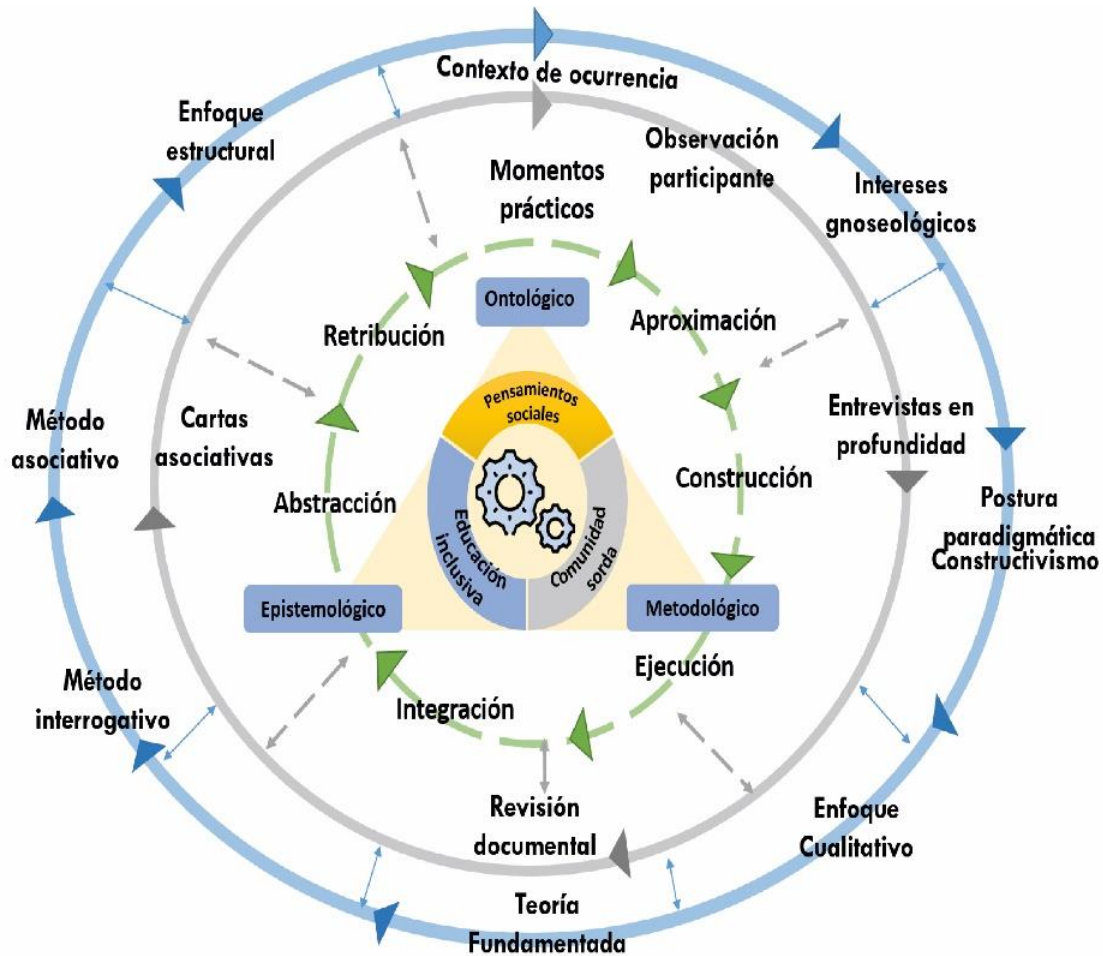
Contexto de ocurrencia

Enfoque estructural

Observación participante

Momentos prácticos

Intereses gnoseológicos

Ontológico

Retribución

Aproximación

Pensamientos sociales

Método asociativo

Cartas asociativas

Entrevistas en profundidad

Construcción

Abstracción

Educación inclusiva

Comunidad sorda

Postura paradigmática Constructivismo

Epistemológico

Metodológico

Ejecución

Método interrogativo

Integración

Revisión documental

Enfoque Cualitativo

Teoría Fundamentada